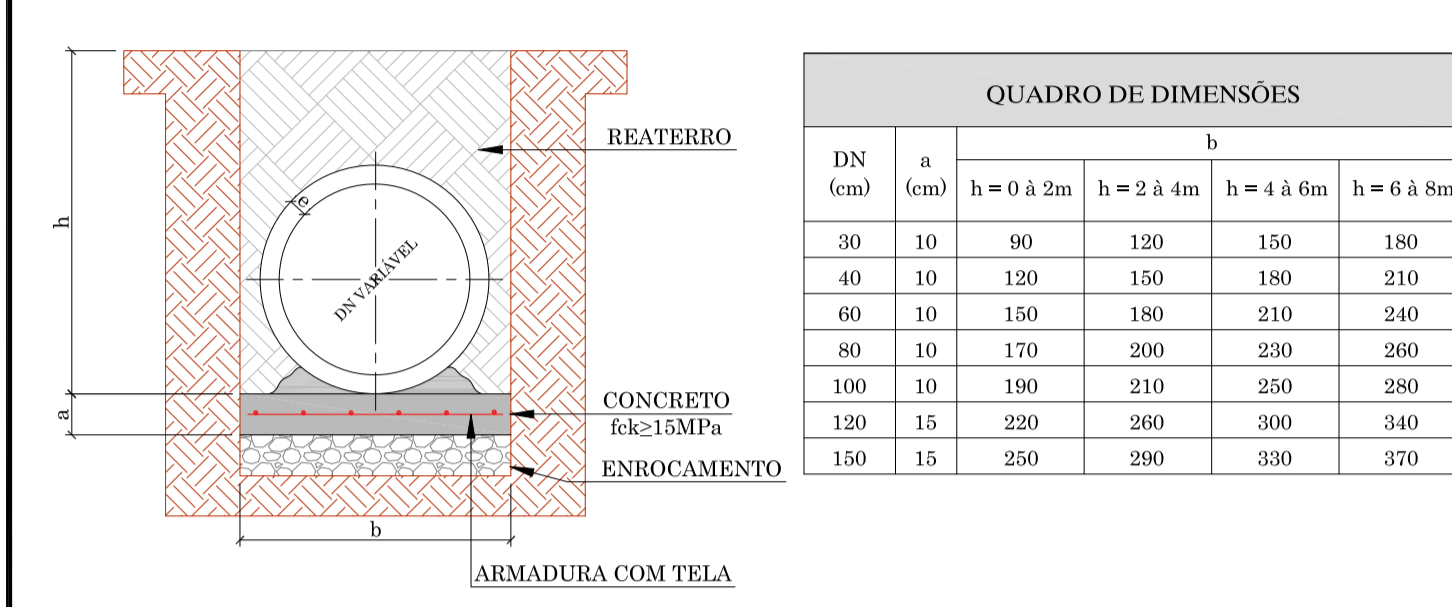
h

e

DN VARIÁVEL

REATERRO

a

CONCRETO
fck≥15MPa

ENROCAMENTO

b

ARMADURA COM TELA

QUADRO DE DIMENSÕES

| DN (cm) | a (cm) | b h = 0 à 2m | b h = 2 à 4m | b h = 4 à 6m | b h = 6 à 8m |
|---|---|---|---|---|---|
| 30 | 10 | 90 | 120 | 150 | 180 |
| 40 | 10 | 120 | 150 | 180 | 210 |
| 60 | 10 | 150 | 180 | 210 | 240 |
| 80 | 10 | 170 | 200 | 230 | 260 |
| 100 | 10 | 190 | 210 | 250 | 280 |
| 120 | 15 | 220 | 260 | 300 | 340 |
| 150 | 15 | 250 | 290 | 330 | 370 |